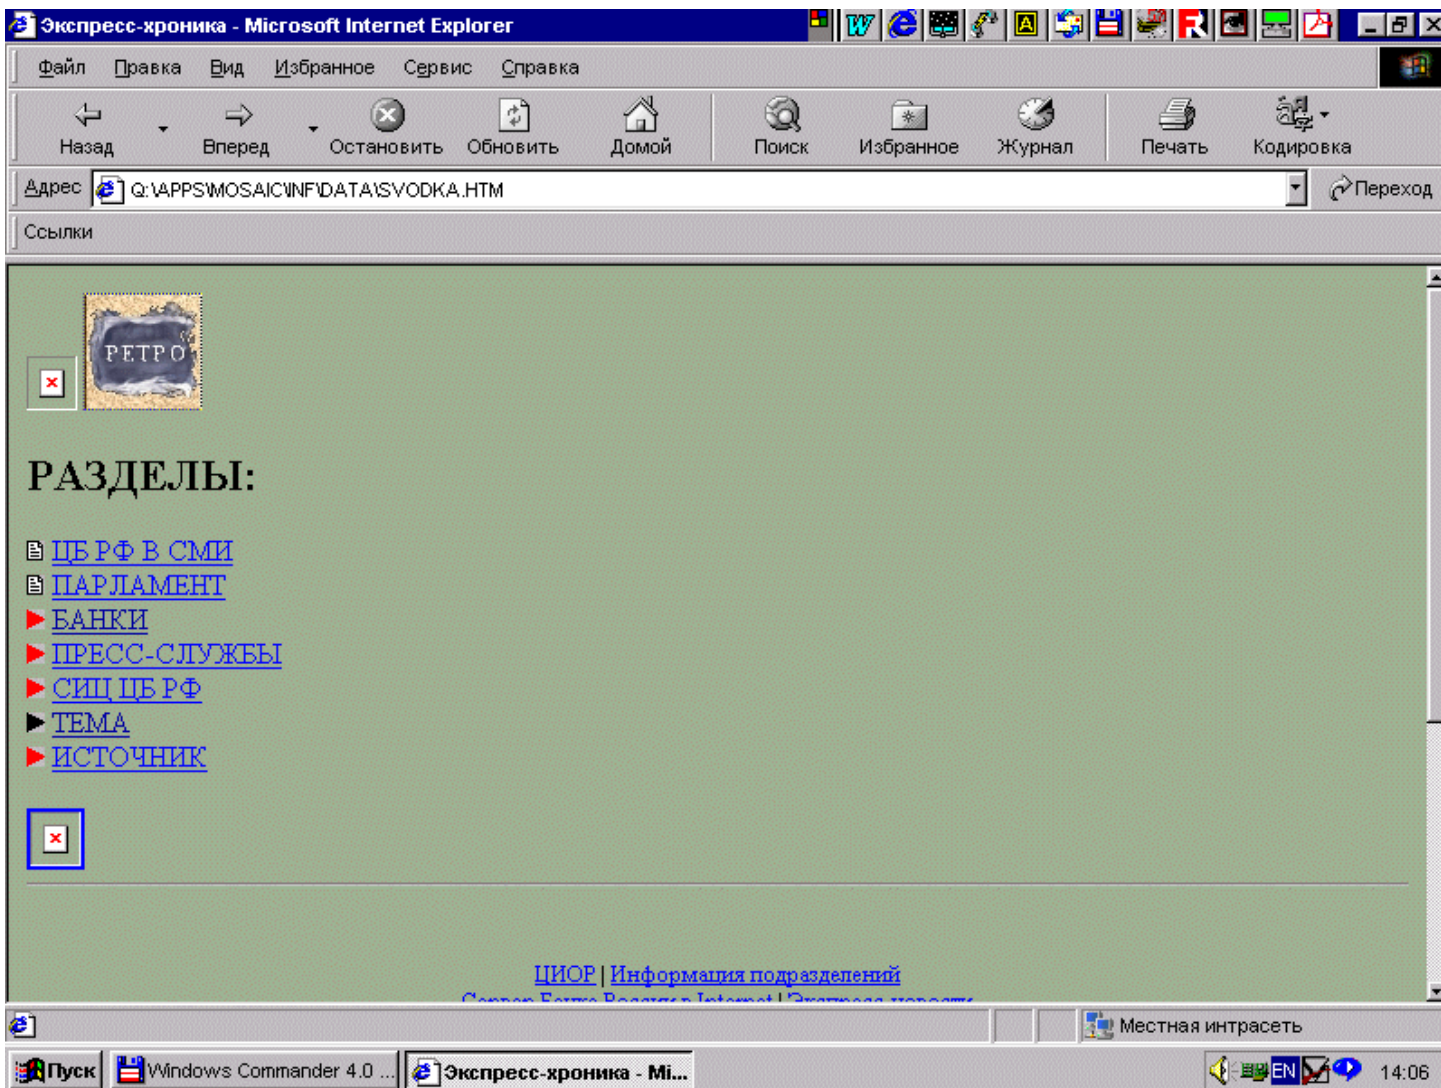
Экспресс-хроника - Microsoft Internet Explorer

Файл Правка Вид Избранное Сервис Справка

Назад Вперед Остановить Обновить Домой Поиск Избранное Журнал Печать Кодировка

Адрес Q:\APPS\MOSAIC\INF\DATA\SVODKA.HTM Переход

Ссылки

РЕТРО

РАЗДЕЛЫ:

ЦБ РФ В СМИ
ПАРЛАМЕНТ
БАНКИ
ПРЕСС-СЛУЖБЫ
СИЦ ЦБ РФ
ТЕМА
ИСТОЧНИК

ЦИОР | Информация подразделений
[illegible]

Местная интрасеть

Пуск Windows Commander 4.0 ... Экспресс-хроника - Mi... EN 14:06